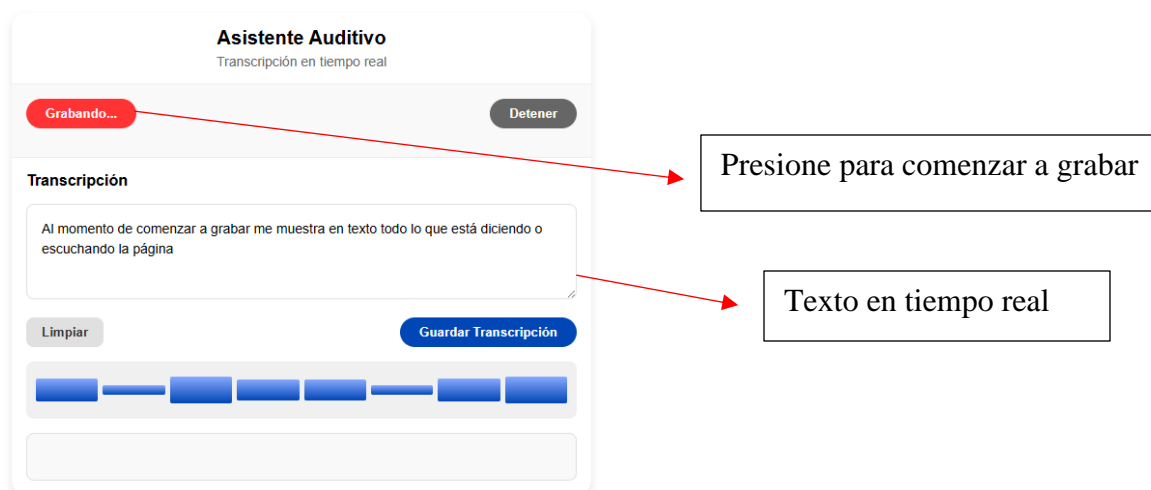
Asistente Auditivo
Transcripción en tiempo real

Grabando...

Detener

Presione para comenzar a grabar

Transcripción

Al momento de comenzar a grabar me muestra en texto todo lo que está diciendo o escuchando la página

Texto en tiempo real

Limpiar

Guardar Transcripción